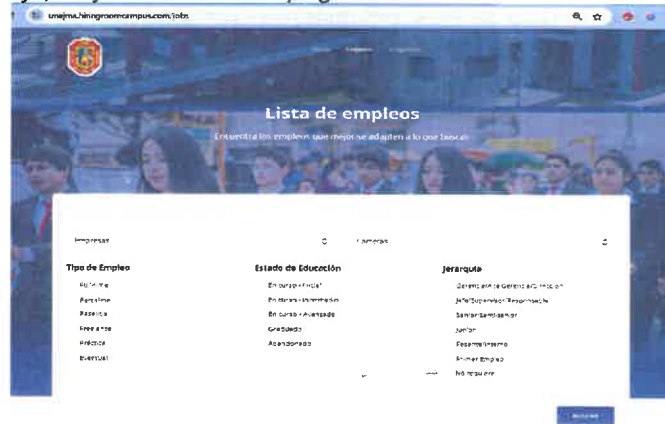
unejma.hiringroomcampus.com/jobs

Lista de empleos

Encuentra los empleos que mejor se adapten a lo que buscas

Empresas

Carreras

Tipo de Empleo

Full-time

Part-time

Pasantía

Free-lance

Práctica

Eventual

Estado de Educación

En curso - Inicial

En curso - Intermedio

En curso - Avanzado

Graduado

Abandonado

Jerarquía

Gerente/Jefe de Gerencia/Dirección

Jefe/Supervisor/Responsable

Senior/Semi-senior

Junior

Pasante/Interno

Primer Empleo

No requiere

Buscar